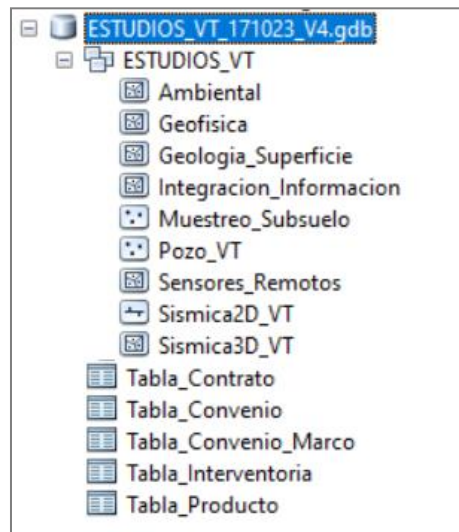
ESTUDIOS_VT_171023_V4.gdb
ESTUDIOS_VT
Ambiental
Geofisica
Geologia_Superficie
Integracion_Informacion
Muestreo_Subsuelo
Pozo_VT
Sensores_Remotos
Sismica2D_VT
Sismica3D_VT
Tabla_Contrato
Tabla_Convenio
Tabla_Convenio_Marco
Tabla_Interventoria
Tabla_Producto